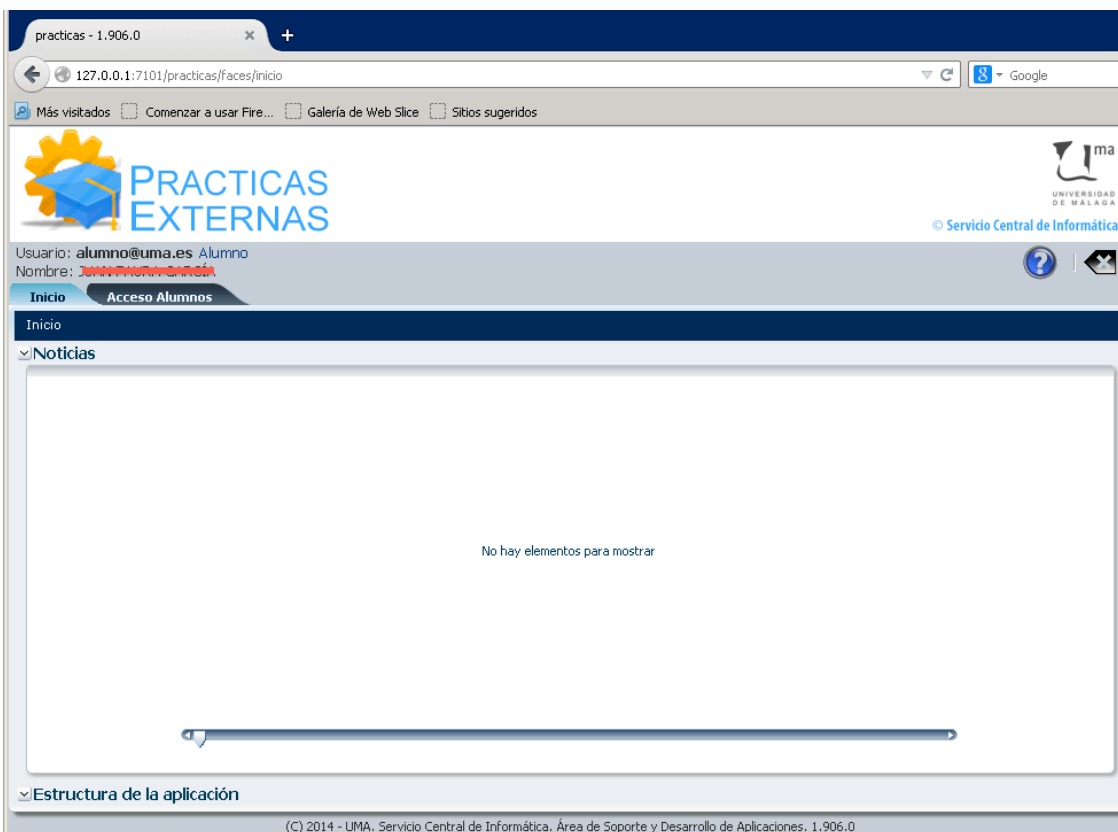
practicas - 1.906.0 ×

+

127.0.0.1:7101/practicas/faces/inicio

Google

Más visitados Comenzar a usar Fire... Galería de Web Slice Sitios sugeridos

PRACTICAS EXTERNAS

ma

UNIVERSIDAD DE MÁLAGA

© Servicio Central de Informática

Usuario: alumno@uma.es Alumno
Nombre: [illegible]

Inicio Acceso Alumnos

Inicio

Noticias

No hay elementos para mostrar

Estructura de la aplicación

(C) 2014 - UMA. Servicio Central de Informática. Área de Soporte y Desarrollo de Aplicaciones. 1.906.0